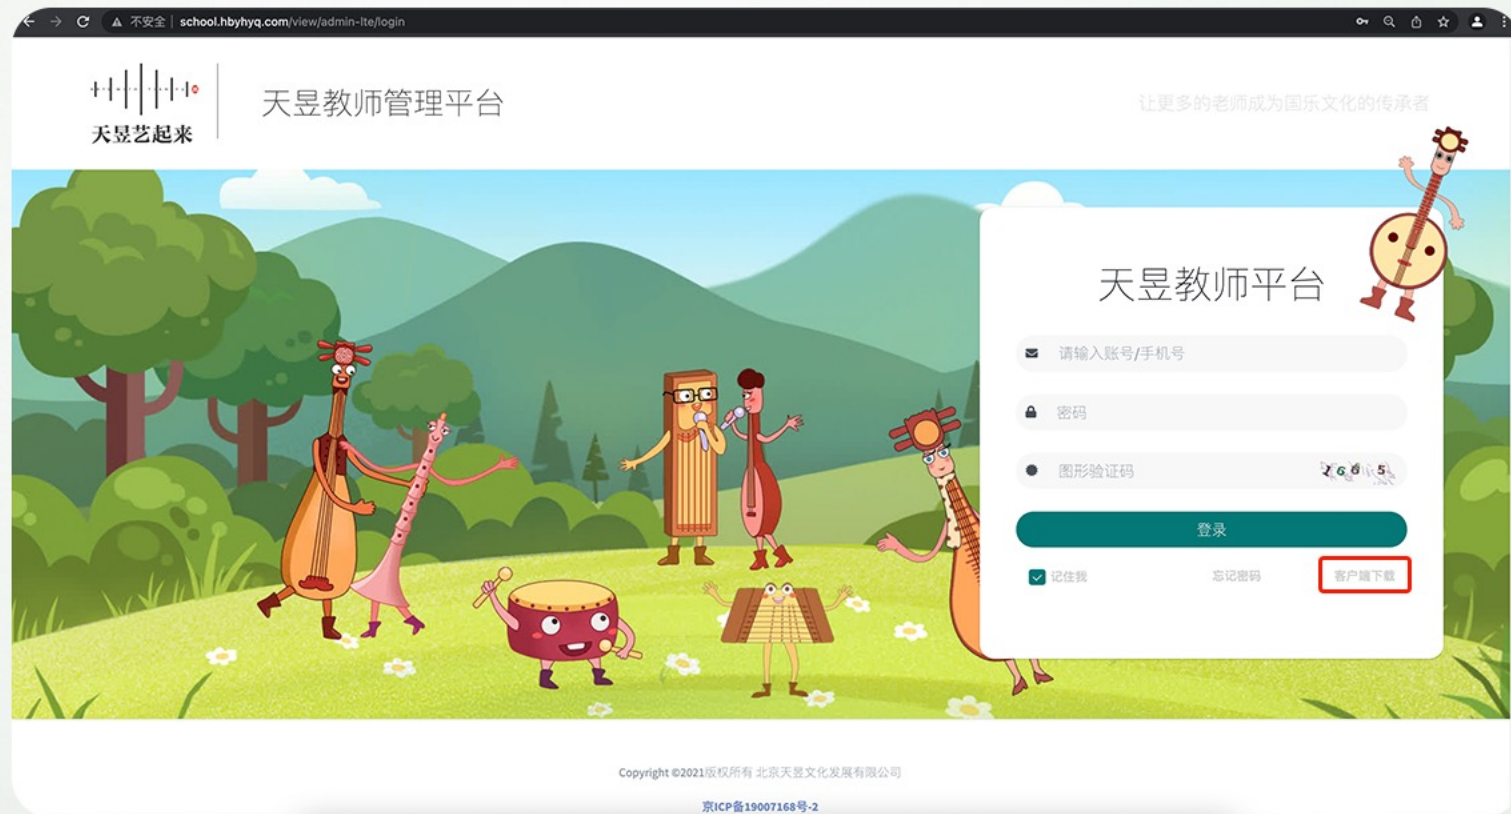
不安全 | school.hbyhyq.com/view/admin-lte/login

天昱艺起来

天昱教师管理平台

让更多的老师成为国乐文化的传承者

天昱教师平台

请输入账号/手机号

密码

图形验证码

2685

登录

记住我

忘记密码

客户端下载

Copyright ©2021版权所有 北京天昱文化发展有限公司

京ICP备19007168号-2